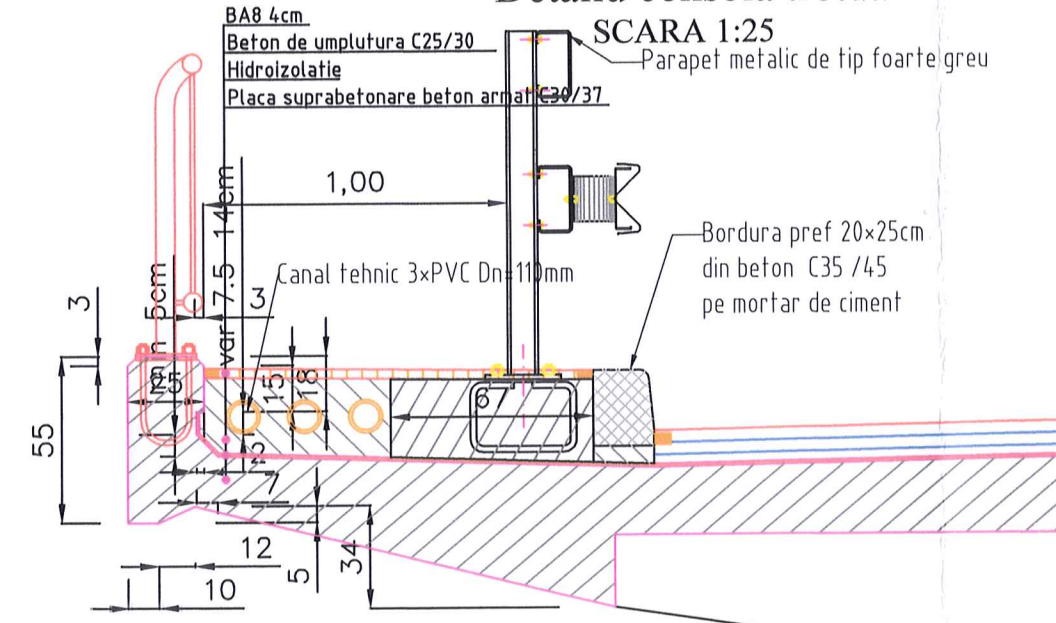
BA8 4cm
Beton de umplutura C25/30
Hidroizolatie
Placa suprabetonare beton armat C30/37

SCARA 1:25
Parapet metalic de tip foarte greu

1,00

14cm
var 7.5
min 5cm

Bordura pref 20×25cm
din beton C35 /45
pe mortar de ciment

Canal tehnic 3×PVC Dn=110mm

3
3
25
15
18
67
55
5
7
12
5
34
10